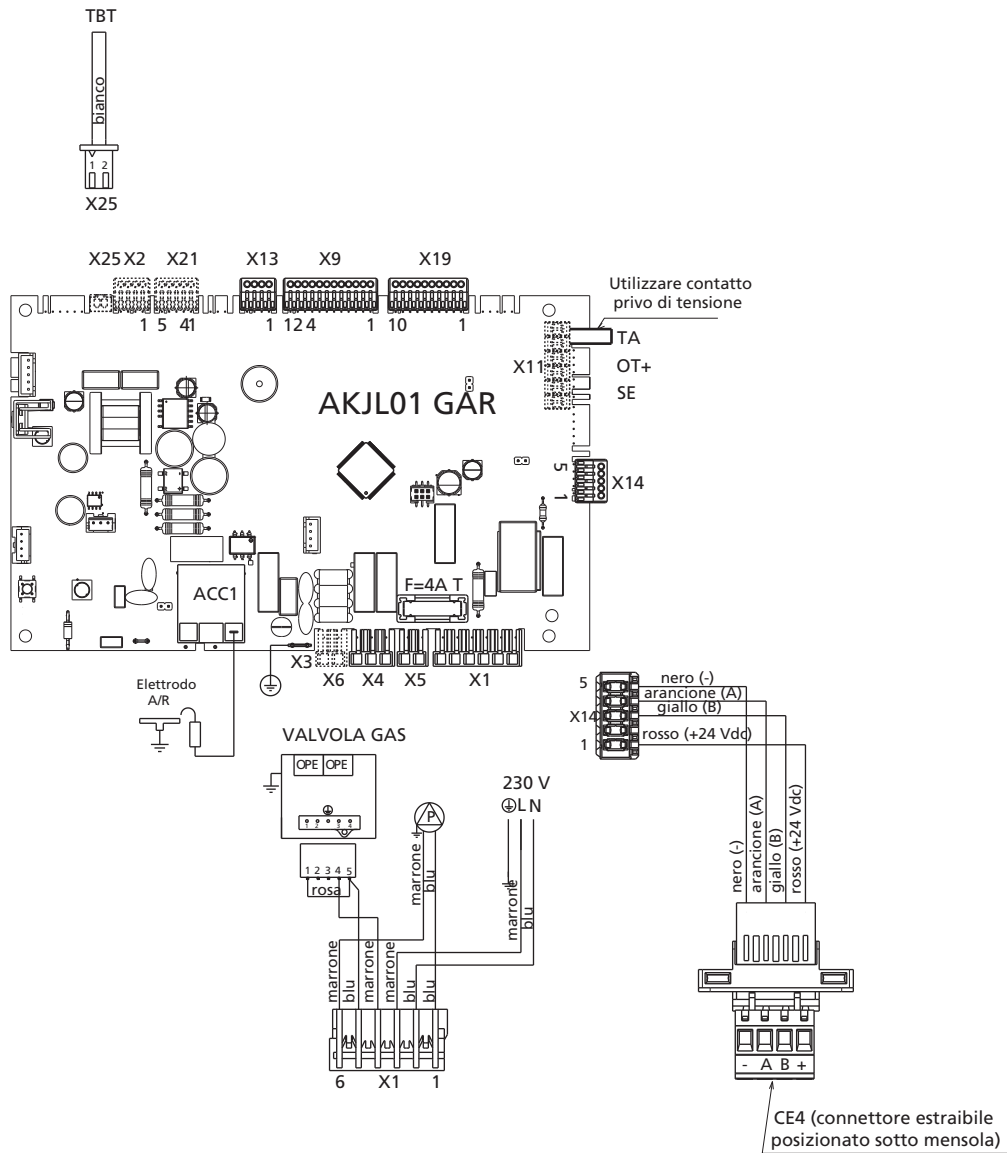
TBT

bianco

1 2

X25

X25 X2 X21 X13 X9 X19

1 5 41 1 124 1 10 1

Utilizzare contatto privo di tensione

TA

OT+

SE

X11

AKJL01 GAR

5

1

X14

ACC1

F=4A T

X3

X6 X4 X5 X1

Elettrodo A/R

5

nero (-)

arancione (A)

X14

giallo (B)

1

rosso (+24 Vdc)

VALVOLA GAS

OPE OPE

1 2 3 4 5

rosa

P

marrone

blu

230 V

L N

marrone

blu

nero (-)

arancione (A)

giallo (B)

rosso (+24 Vdc)

marrone

blu

marrone

blu

marrone

blu

blu

6 X1 1

- A B +

CE4 (connettore estraibile posizionato sotto mensola)